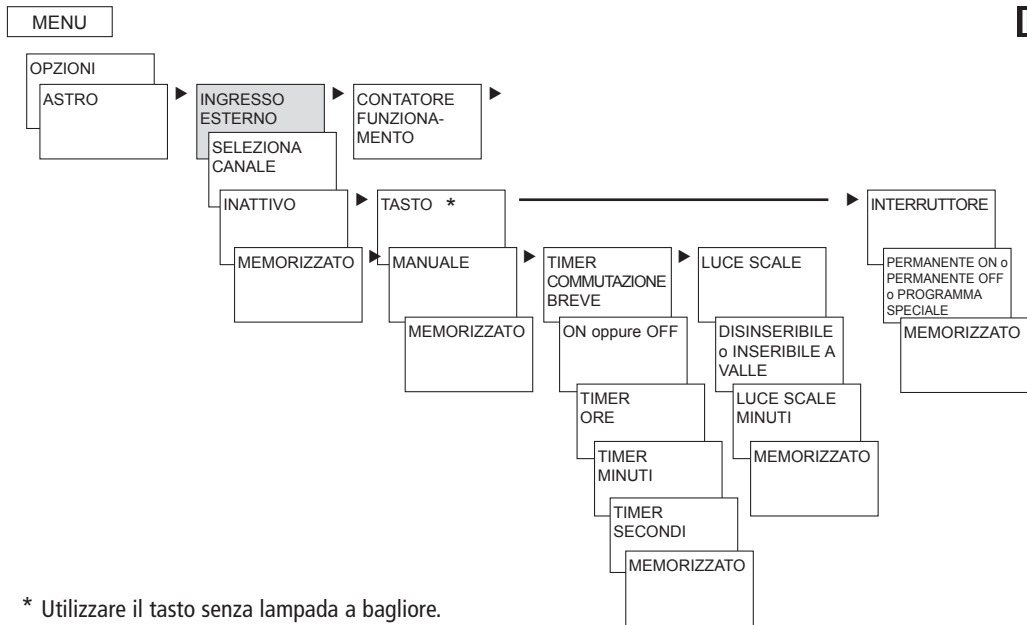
MENU

OPZIONI

ASTRO

INGRESSO ESTERNO

CONTATORE FUNZIONAMENTO

SELEZIONA CANALE

INATTIVO

MEMORIZZATO

TASTO *

INTERRUTTORE

MANUALE

MEMORIZZATO

TIMER COMMUTAZIONE BREVE

ON oppure OFF

TIMER ORE

TIMER MINUTI

TIMER SECONDI

MEMORIZZATO

LUCE SCALE

DISINSERIBILE o INSERIBILE A VALLE

LUCE SCALE MINUTI

MEMORIZZATO

PERMANENTE ON o PERMANENTE OFF o PROGRAMMA SPECIALE

MEMORIZZATO

* Utilizzare il tasto senza lampada a bagliore.